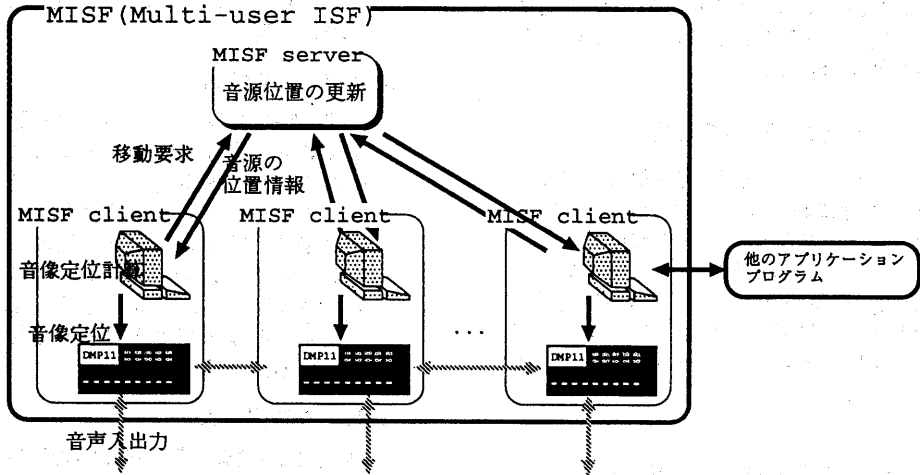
MISF(Multi-user ISF)

MISF server
音源位置の更新

移動要求

音源の
位置情報

MISF client

MISF client

MISF client

音像定位計算

音像定位

DMP11

DMP11

...

DMP11

他のアプリケーション
プログラム

音声入出力